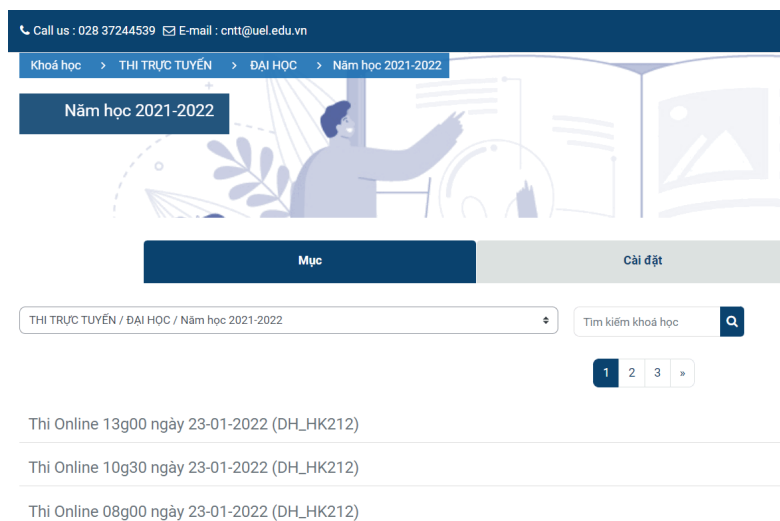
Call us : 028 37244539 E-mail : cntt@uel.edu.vn

Khoá học > THI TRỰC TUYẾN > ĐẠI HỌC > Năm học 2021-2022

Năm học 2021-2022

Mục

Cài đặt

THI TRỰC TUYẾN / ĐẠI HỌC / Năm học 2021-2022

Tìm kiếm khoá học

1 2 3 »

Thi Online 13g00 ngày 23-01-2022 (DH_HK212)

Thi Online 10g30 ngày 23-01-2022 (DH_HK212)

Thi Online 08g00 ngày 23-01-2022 (DH_HK212)